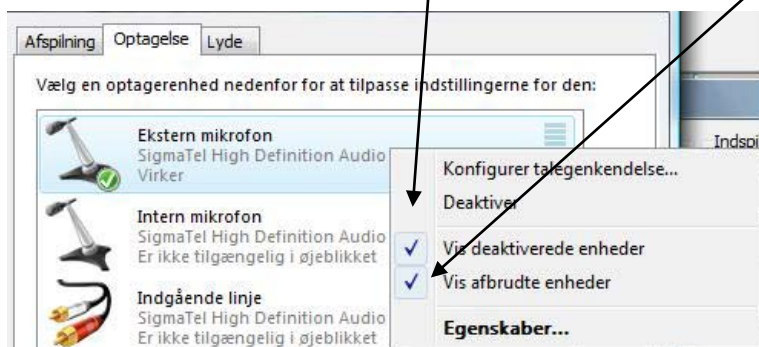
Afspilning Optagelse Lyde

Vælg en optagerenhed nedenfor for at tilpasse indstillingerne for den:

Ekstern mikrofon
SigmaTel High Definition Audio
Virker

Intern mikrofon
SigmaTel High Definition Audio
Er ikke tilgængelig i øjeblikket

Indgående linje
SigmaTel High Definition Audio
Er ikke tilgængelig i øjeblikket

Konfigurer talegenkendelse...
Deaktiver
✓ Vis deaktiverede enheder
✓ Vis afbrudte enheder
Egenskaber...

Indspi